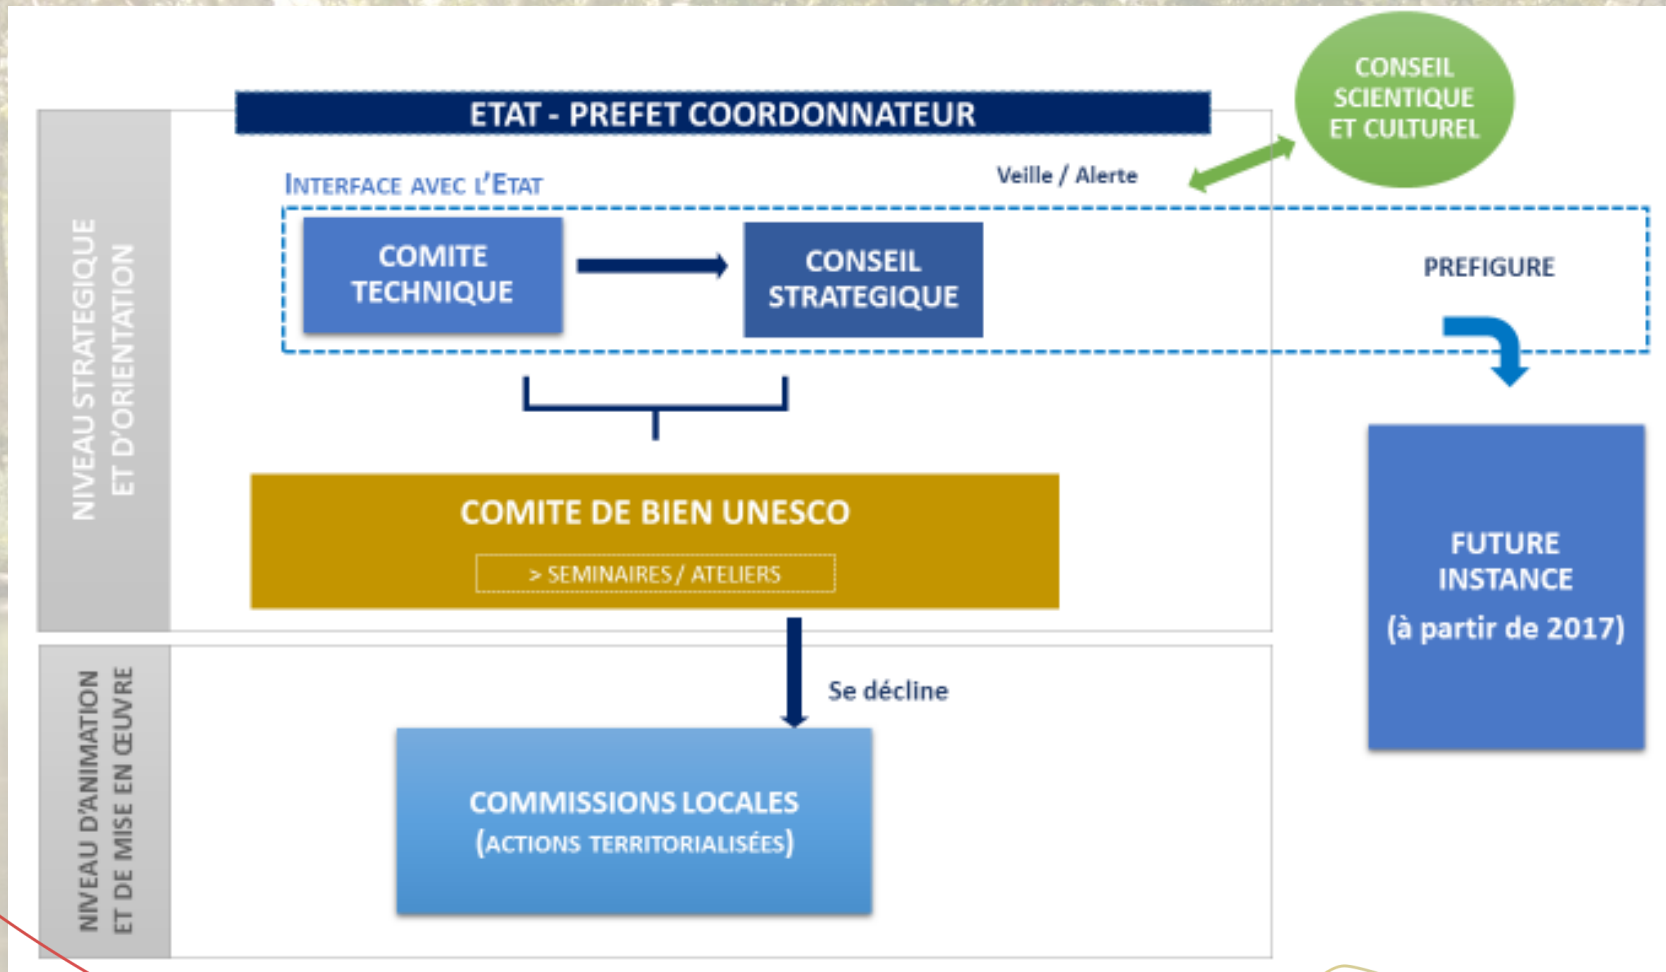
NIVEAU STRATEGIQUE ET D'ORIENTATION

ETAT - PREFET COORDONNATEUR

CONSEIL SCIENTIQUE ET CULTUREL

INTERFACE AVEC L'ETAT

Veille / Alerte

COMITE TECHNIQUE

CONSEIL STRATEGIQUE

PREFIGURE

COMITE DE BIEN UNESCO

> SEMINAIRES / ATELIERS

FUTURE INSTANCE

(à partir de 2017)

NIVEAU D'ANIMATION ET DE MISE EN ŒUVRE

Se décline

COMMISSIONS LOCALES

(ACTIONS TERRITORIALISÉES)